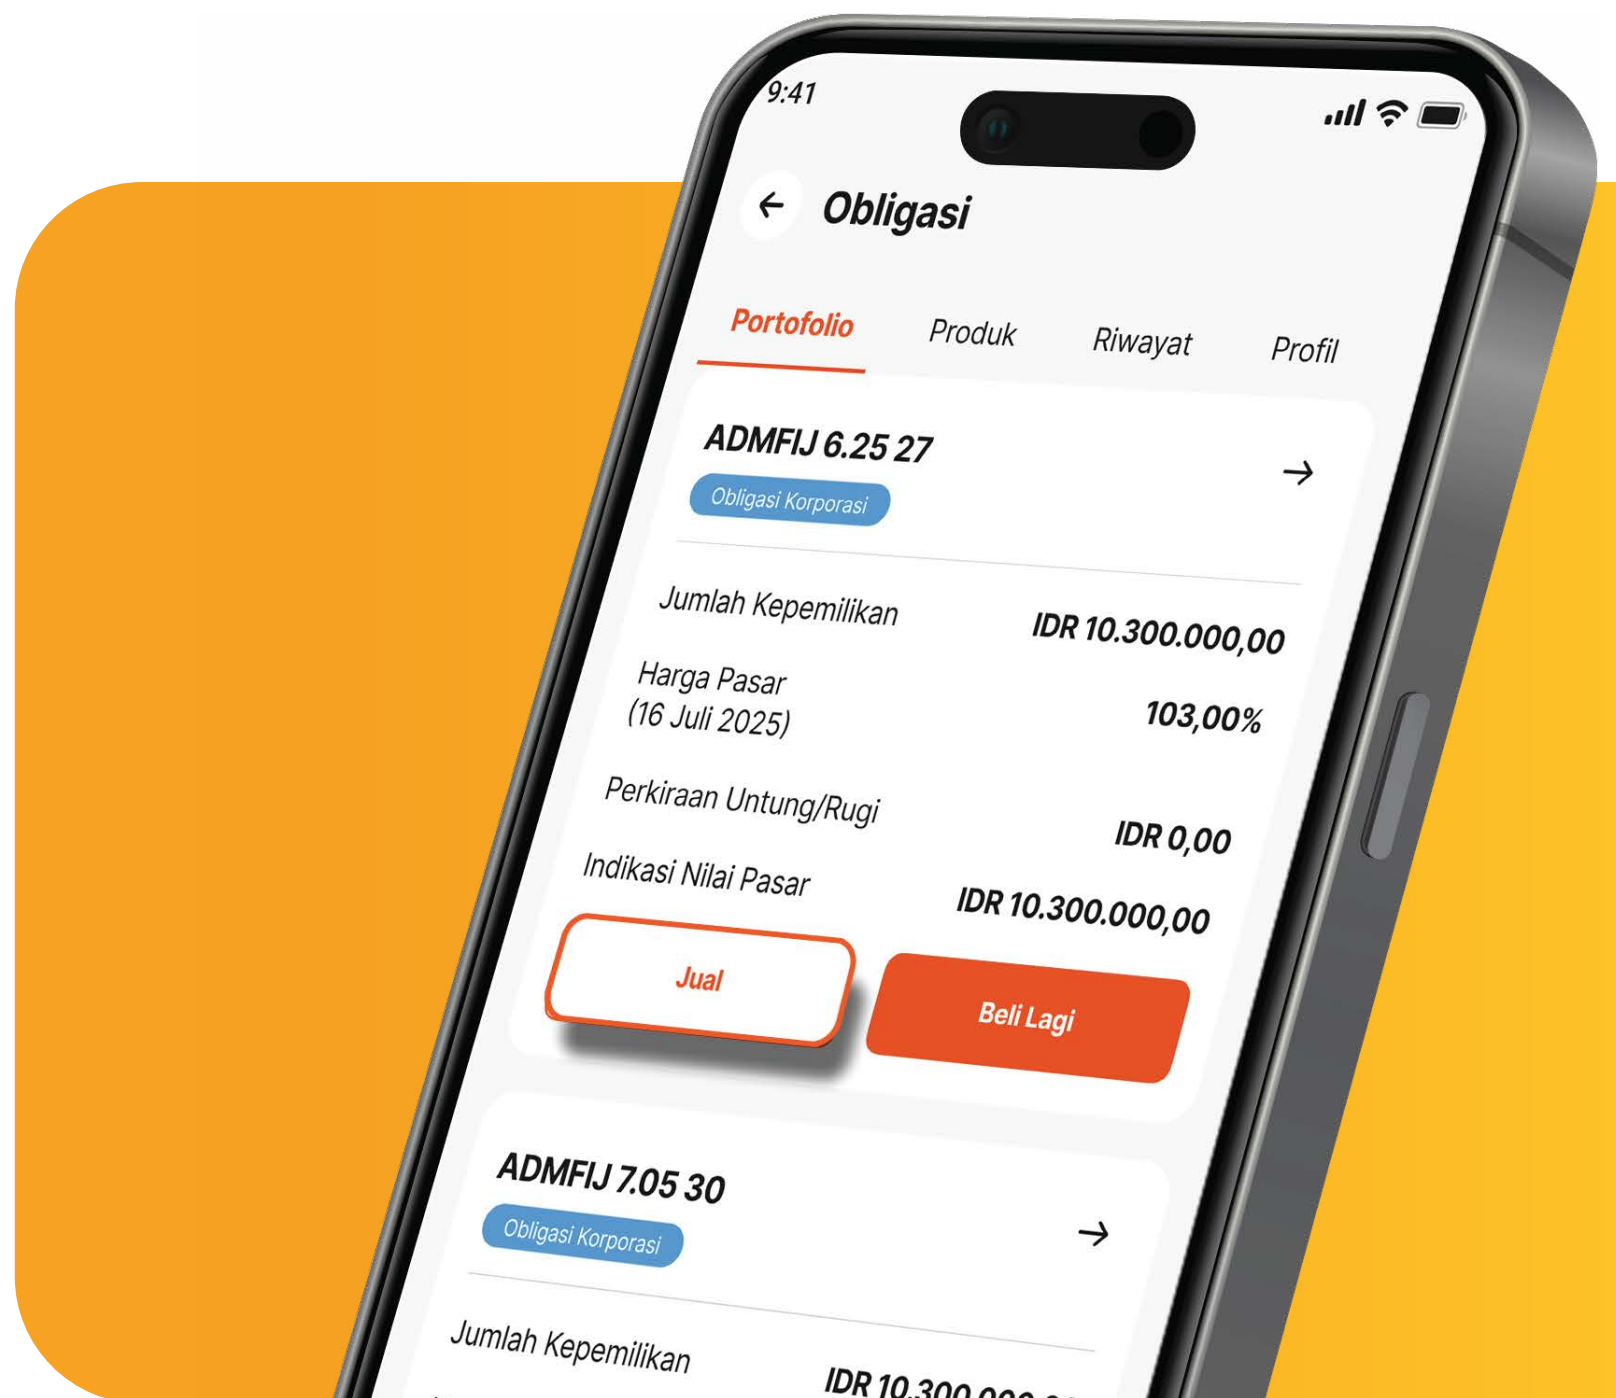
9:41

Obligasi

Portofolio Produk Riwayat Profil

ADMFIJ 6.25 27

Obligasi Korporasi

Jumlah Kepemilikan IDR 10.300.000,00

Harga Pasar (16 Juli 2025) 103,00%

Perkiraan Untung/Rugi IDR 0,00

Indikasi Nilai Pasar IDR 10.300.000,00

Jual

Beli Lagi

ADMFIJ 7.05 30

Obligasi Korporasi

Jumlah Kepemilikan IDR 10.300.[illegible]